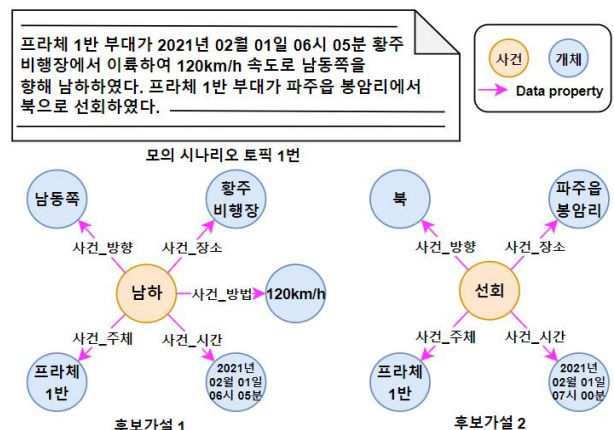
프라체 1반 부대가 2021년 02월 01일 06시 05분 황주 비행장에서 이륙하여 120km/h 속도로 남동쪽을 향해 남하하였다. 프라체 1반 부대가 파주읍 봉암리에서 북으로 선회하였다.

사건
개체
Data property

모의 시나리오 토픽 1번

남동쪽
황주 비행장
사건_방향
사건_장소
남하
사건_방법
120km/h
사건_주체
사건_시간
프라체 1반
2021년 02월 01일 06시 05분
후보가설 1

북
파주읍 봉암리
사건_방향
사건_장소
선회
사건_주체
사건_시간
프라체 1반
2021년 02월 01일 07시 00분
후보가설 2